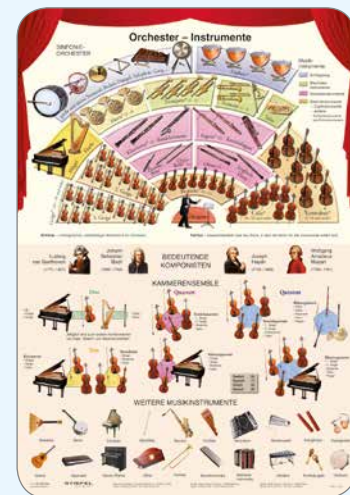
Orchester – Instrumente

SINFONIE-ORCHESTER

BEDEUTENDE KOMPONISTEN

Ludwig van Beethoven

Johann Sebastian Bach

Joseph Haydn

Wolfgang Amadeus Mozart

KAMMERENSEMBLE

Duo

Trio

Quartett

Quintett

Septett

WEITERE MUSIKINSTRUMENTE

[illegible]